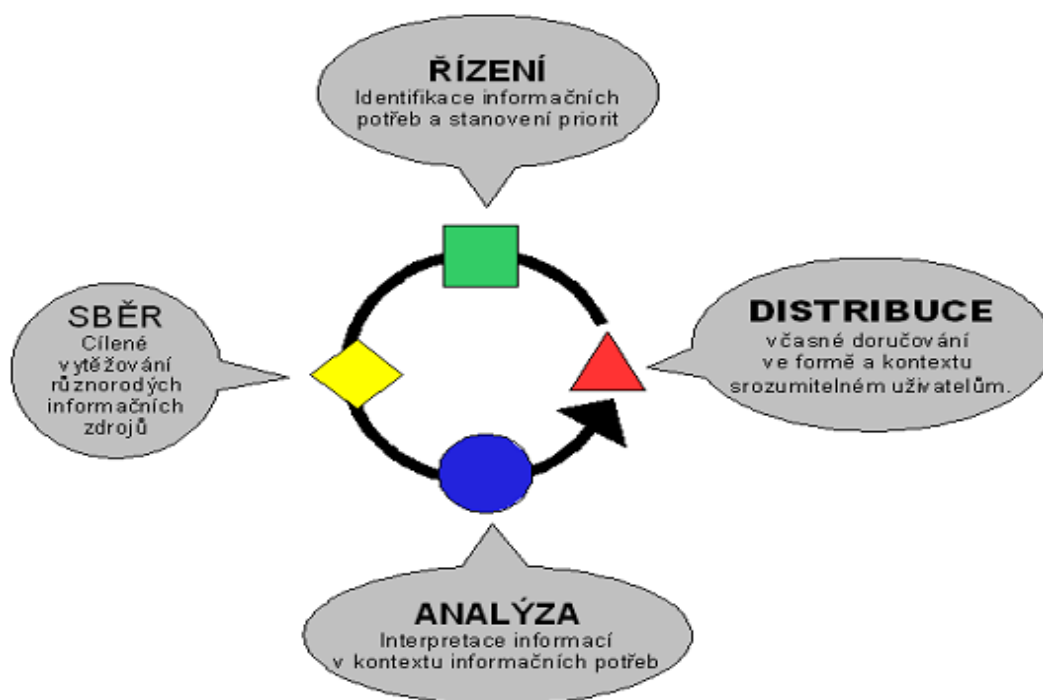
ŘÍZENÍ
Identifikace informačních potřeb a stanovení priorit

SBĚR
Cílené vytěžování různorodých informačních zdrojů

DISTRIBUCE
včasné doručování ve formě a kontextu srozumitelném uživatelům.

ANALÝZA
Interpretace informací v kontextu informačních potřeb